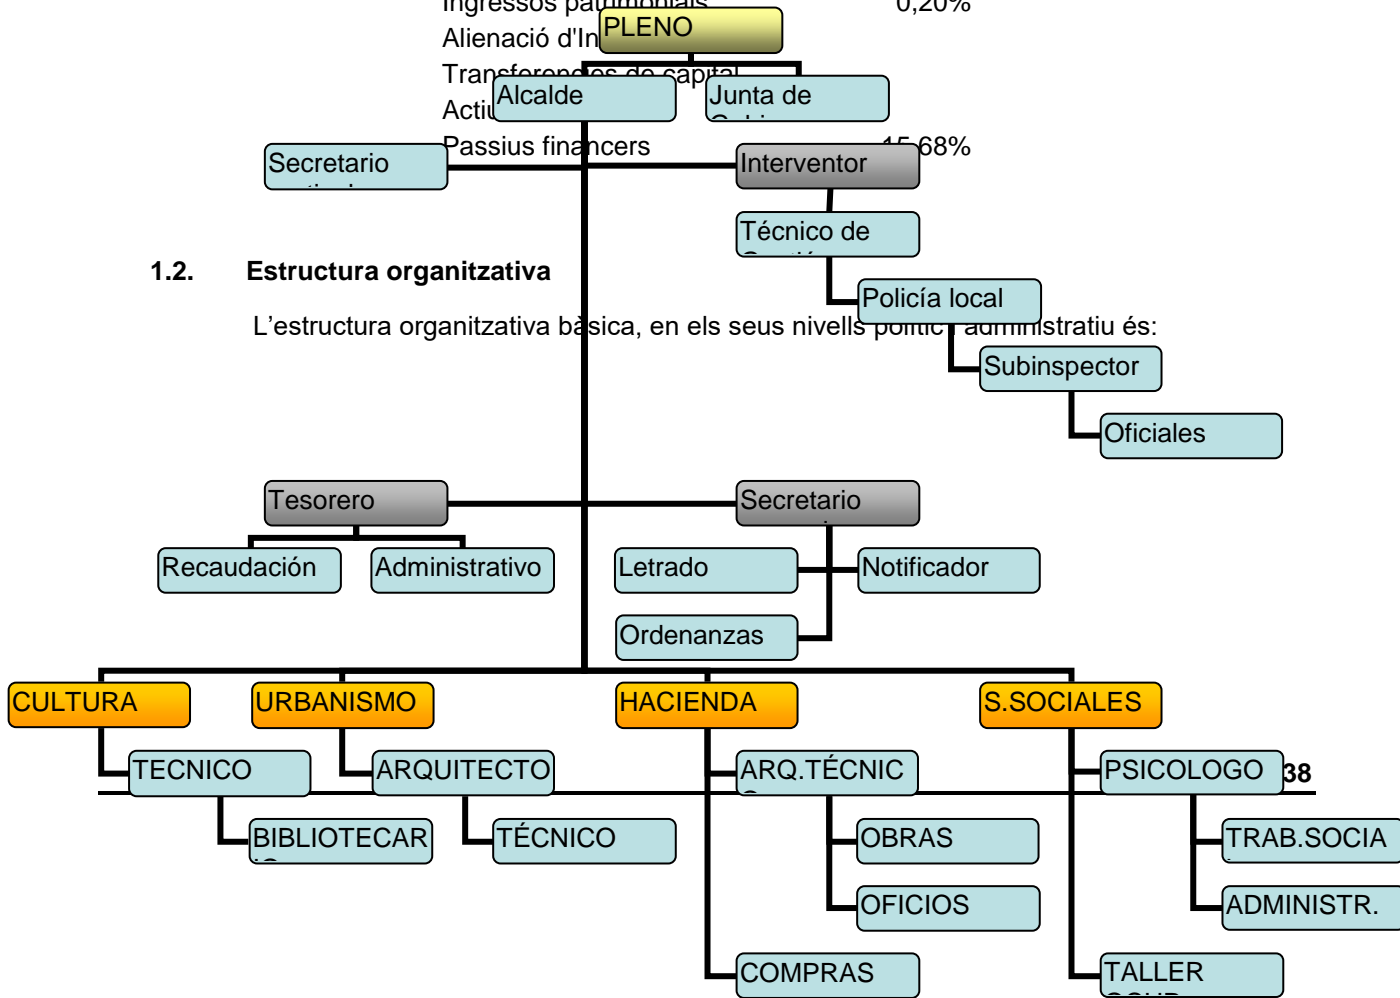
Ingressos patrimonials 0,20%
Alienació d'In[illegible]
Transferències de capital
Acti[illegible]
Passius financers 15,68%

PLENO

Alcalde

Junta de

Secretario

Interventor

Técnico de

Policía local

1.2. Estructura organitzativa

L'estructura organitzativa bàsica, en els seus nivells polític i administratiu és:

Subinspector

Oficiales

Tesorero

Secretario

Recaudación

Administrativo

Letrado

Notificador

Ordenanzas

CULTURA

URBANISMO

HACIENDA

S.SOCIALES

TECNICO

ARQUITECTO

ARQ.TÉCNIC

PSICOLOGO

38

BIBLIOTECAR

TÉCNICO

OBRAS

TRAB.SOCIA

OFICIOS

ADMINISTR.

COMPRAS

TALLER